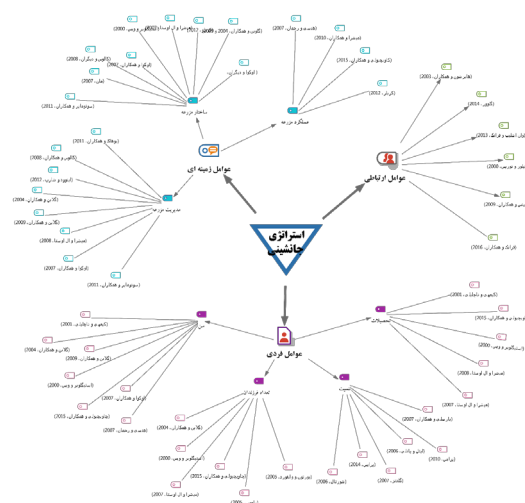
استراتژی جانشینی

عوامل زمینه ای

ساختار مزرعه

(هندرسون و همکاران، 2000)
(گلاور و همکاران، 2009 و 2010)
(اوکوا و دیگران، 2015)
(اوکوا و دیگران، 2011)
(گلاور و دیگران، 2008)
(کاوا و همکاران، 2009)
(پائو، 2007)
(سونودیا و همکاران، 2011)
(ادیکوا و دیگران)

عملکرد مزرعه

(هندسه و ارجمان، 2007)
(عمیدوار و همکاران، 2010)
(کاونچو و همکاران، 2013)
(کارمن، 2012)

مدیریت مزرعه

(کولاو و همکاران، 2011)
(گلاور و همکاران، 2008)
(ارپوبو و مارتین، 2017)
(کلاین و همکاران، 2004)
(کلاین و همکاران، 2000)
(عمیدوار و اوستا، 2008)
(ادیکوا و همکاران، 2007)
(سونودیا و همکاران، 2011)

عوامل ارتباطی

(فلاسر مون و همکاران، 2003)
(گلاور، 2014)
(ولی اسلامی و فرانک، 2013)
(مقو و عوض، 2000)
(بندی و همکاران، 2009)
(کارکاو و همکاران، 2016)

عوامل فردی

سن

(کیمونو و تاوچه، 2000)
(کلاین و همکاران، 2004)
(گلاور و همکاران، 2009)
(استاکتون و وین، 2000)
(اوکوا و همکاران، 2007)
(جاوچیدو و همکاران، 2015)
(هندسه و ارجمان، 2007)

تعداد فرزندان

(کلاین و همکاران، 2004)
(استاکتون و وین، 2000)
(جاوچیدو و همکاران، 2015)
(عمیدوار و اوستا، 2007)
(هندرسون و اوسترن، 2000)

جنسیت

(ماریشه و همکاران، 2007)
(آیاش و پادشا، 2006)
(ابراهیم، 2014)
(بوزبیان، 2006)
(گلاس، 2007)
(جوان، 2010)

تحصیلات

(کیمونو و تاوچه، 2000)
(وینچیدو و همکاران، 2015)
(استاکتون و وین، 2000)
(عمیدوار و اوستا، 2008)
(عمیدوار و اوستا، 2007)